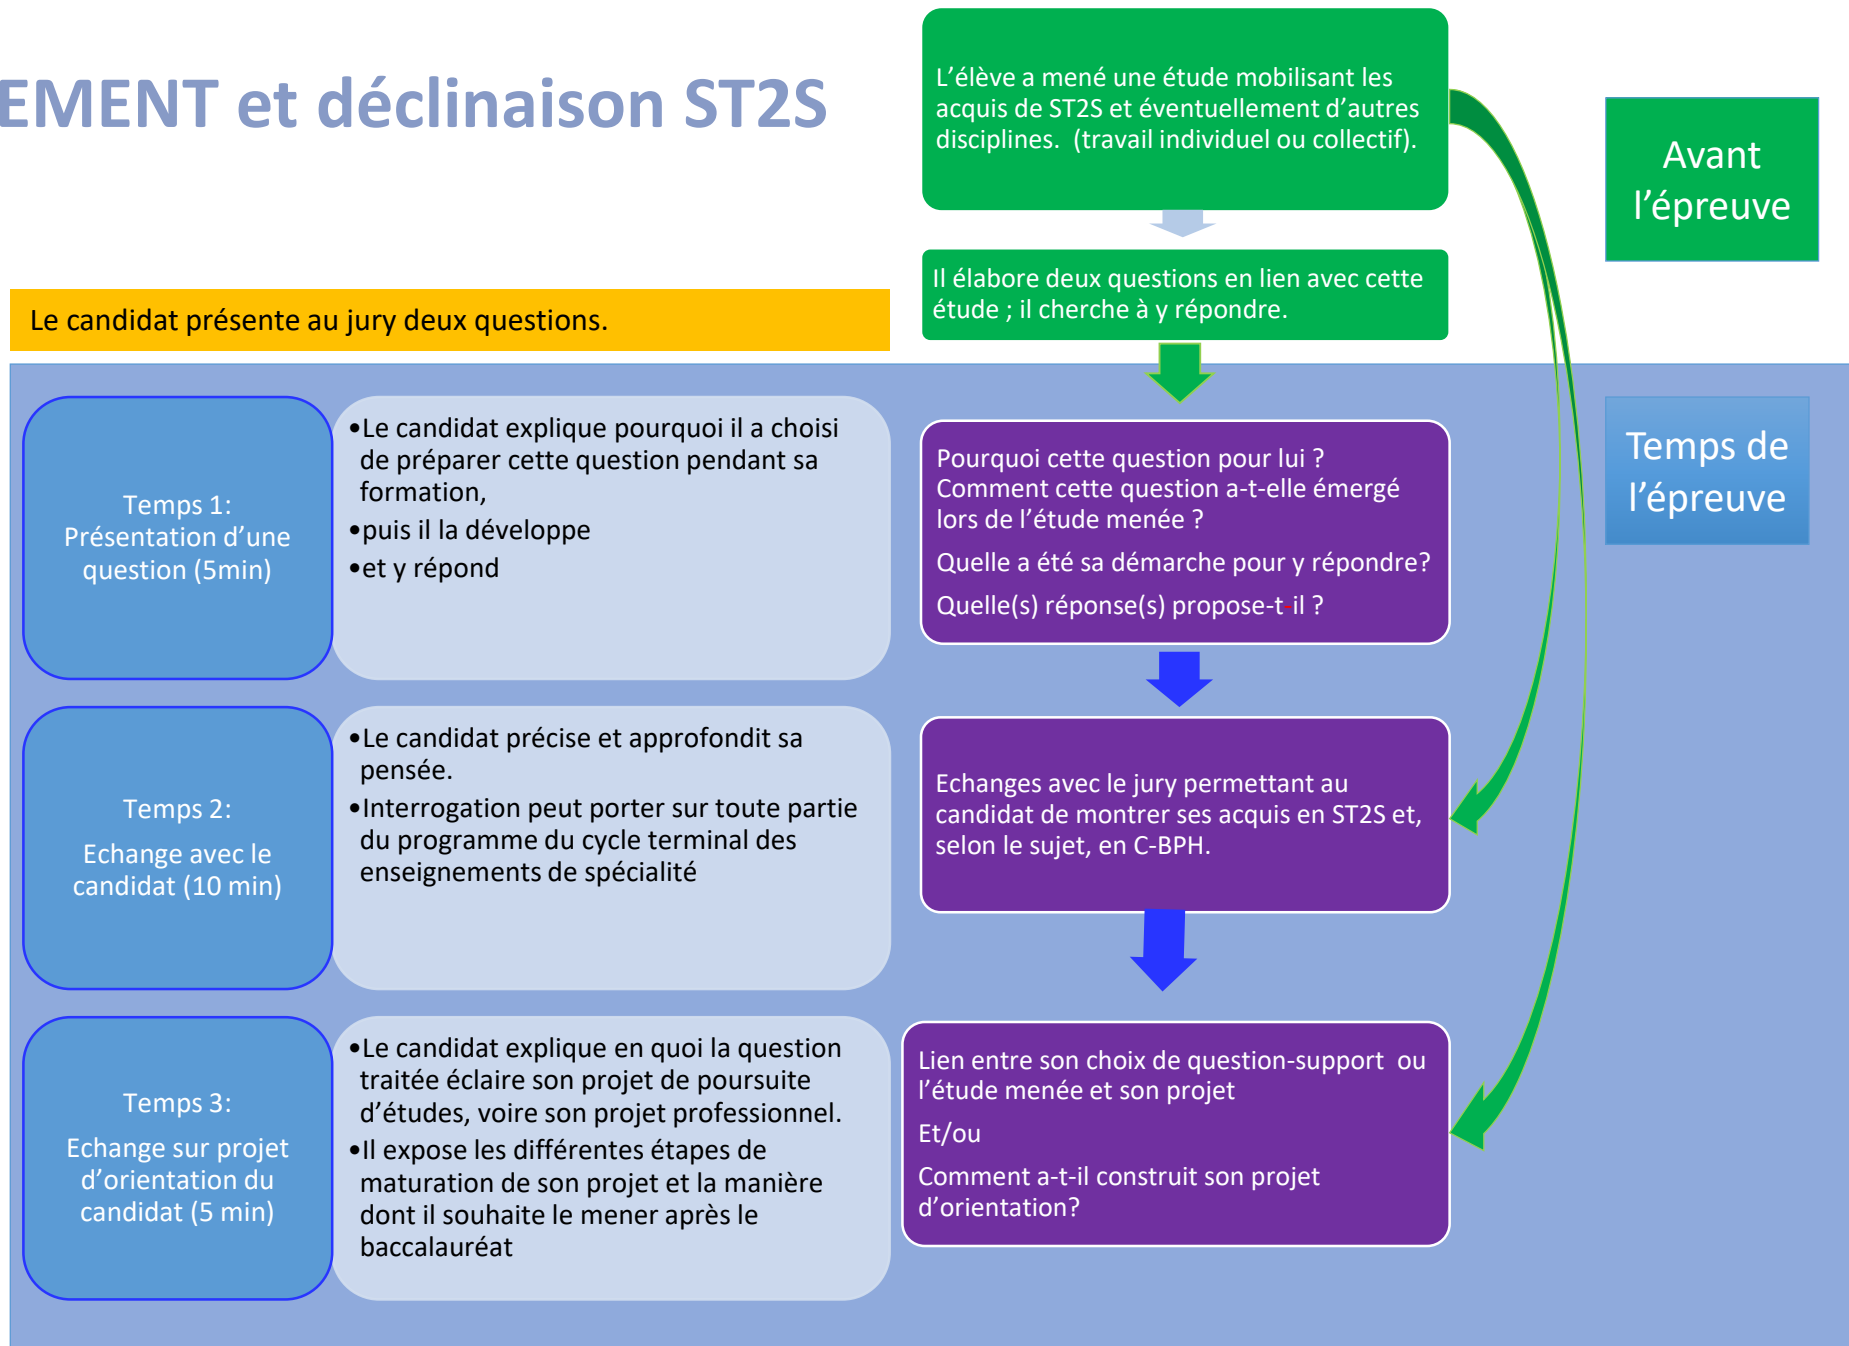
EMENT et déclinaison ST2S

L'élève a mené une étude mobilisant les acquis de ST2S et éventuellement d'autres disciplines. (travail individuel ou collectif).

Avant l'épreuve

Il élabore deux questions en lien avec cette étude ; il cherche à y répondre.

Le candidat présente au jury deux questions.

Temps de l'épreuve

Temps 1:
Présentation d'une question (5min)

•Le candidat explique pourquoi il a choisi de préparer cette question pendant sa formation,
•puis il la développe
•et y répond

Pourquoi cette question pour lui ?
Comment cette question a-t-elle émergé lors de l'étude menée ?
Quelle a été sa démarche pour y répondre?
Quelle(s) réponse(s) propose-t-il ?

Temps 2:
Echange avec le candidat (10 min)

•Le candidat précise et approfondit sa pensée.
•Interrogation peut porter sur toute partie du programme du cycle terminal des enseignements de spécialité

Echanges avec le jury permettant au candidat de montrer ses acquis en ST2S et, selon le sujet, en C-BPH.

Temps 3:
Echange sur projet d'orientation du candidat (5 min)

•Le candidat explique en quoi la question traitée éclaire son projet de poursuite d'études, voire son projet professionnel.
•Il expose les différentes étapes de maturation de son projet et la manière dont il souhaite le mener après le baccalauréat

Lien entre son choix de question-support ou l'étude menée et son projet
Et/ou
Comment a-t-il construit son projet d'orientation?